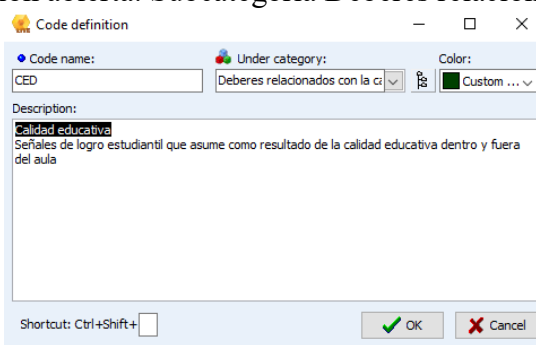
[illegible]

Code definition

Code name:
CED

Under category:
Deberes relacionados con la ca

Color:
Custom ...

Description:
Calidad educativa
Señales de logro estudiantil que asume como resultado de la calidad educativa dentro y fuera del aula

Shortcut: Ctrl+Shift+

OK

Cancel